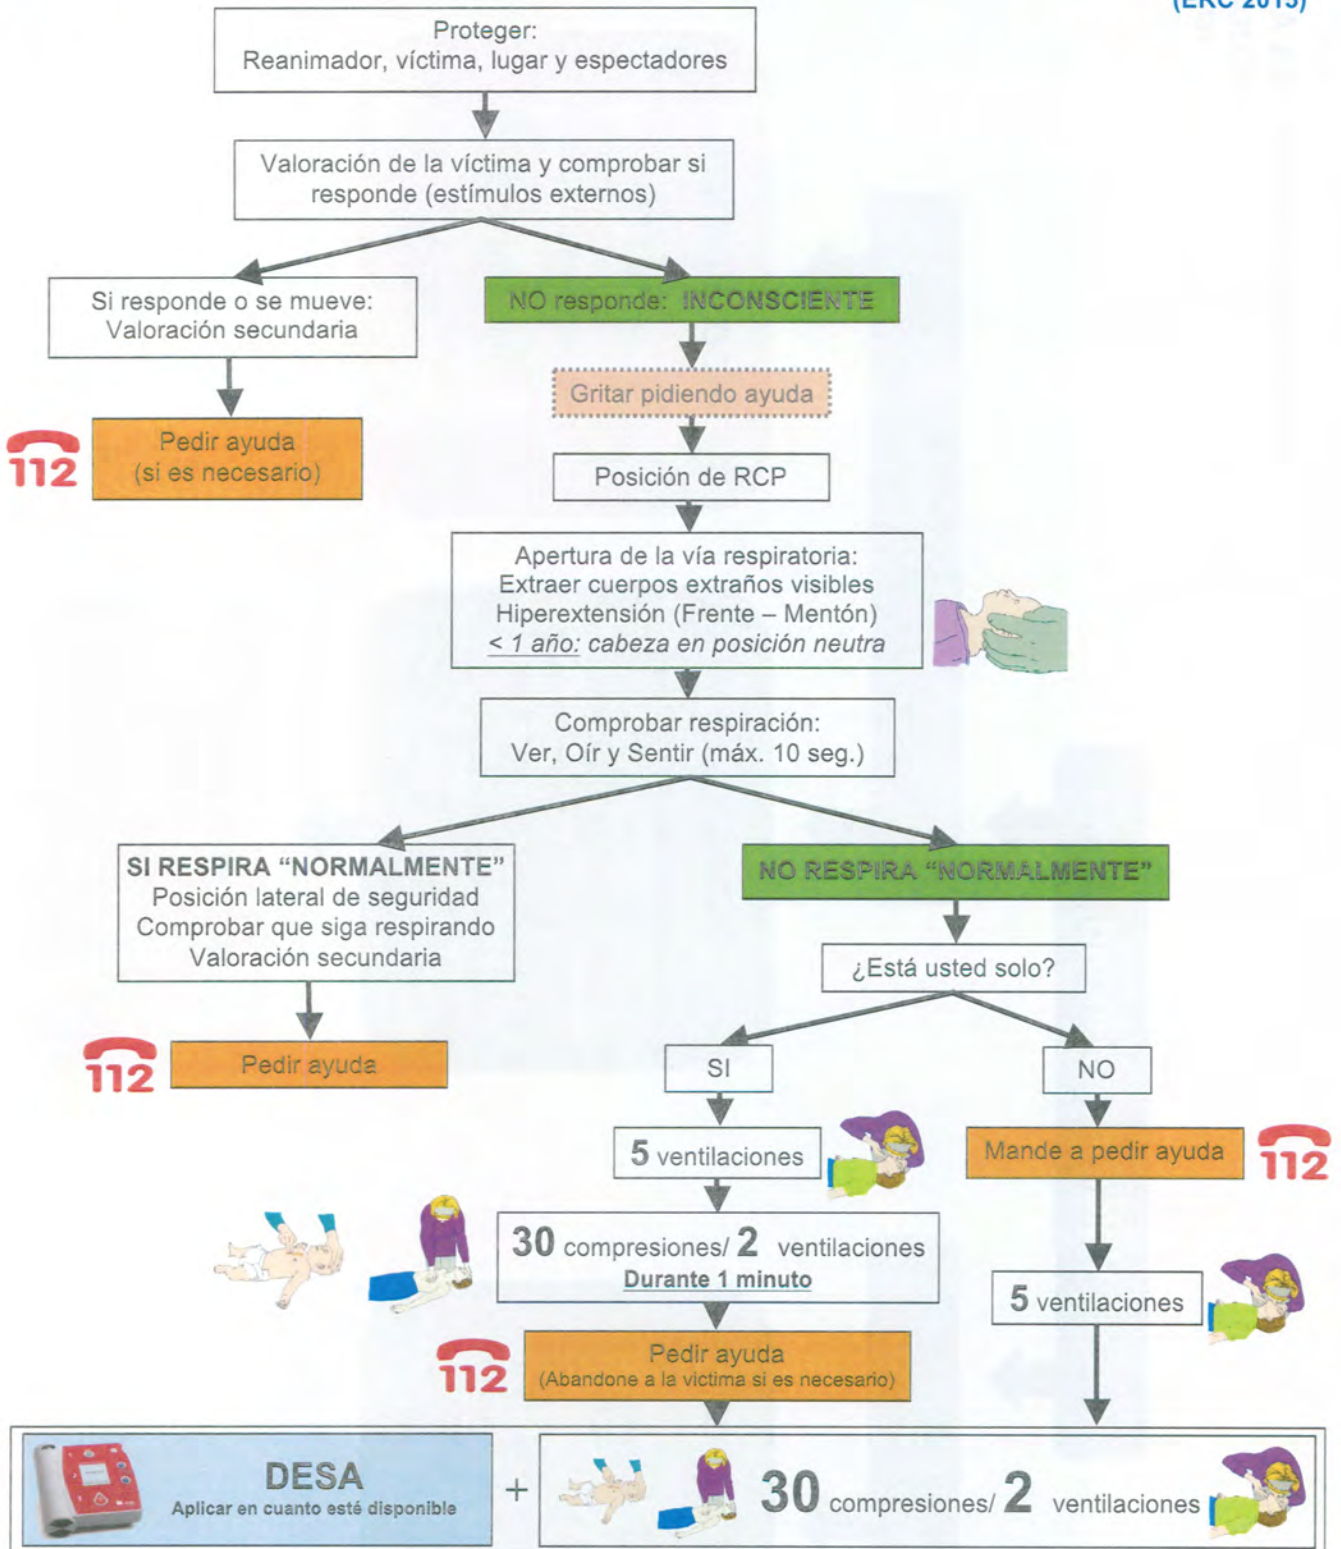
(ERC 2015)

Proteger:
Reanimador, víctima, lugar y espectadores

Valoración de la víctima y comprobar si responde (estímulos externos)

Si responde o se mueve:
Valoración secundaria

NO responde: INCONSCIENTE

Gritar pidiendo ayuda

112

Pedir ayuda
(si es necesario)

Posición de RCP

Apertura de la vía respiratoria:
Extraer cuerpos extraños visibles
Hiperextensión (Frente – Mentón)
< 1 año: cabeza en posición neutra

Comprobar respiración:
Ver, Oír y Sentir (máx. 10 seg.)

SI RESPIRA "NORMALMENTE"
Posición lateral de seguridad
Comprobar que siga respirando
Valoración secundaria

NO RESPIRA "NORMALMENTE"

¿Está usted solo?

112

Pedir ayuda

SI

NO

5 ventilaciones

Mande a pedir ayuda

112

30 compresiones/ 2 ventilaciones
Durante 1 minuto

5 ventilaciones

112

Pedir ayuda
(Abandone a la víctima si es necesario)

DESA
Aplicar en cuanto esté disponible

+

30 compresiones/ 2 ventilaciones